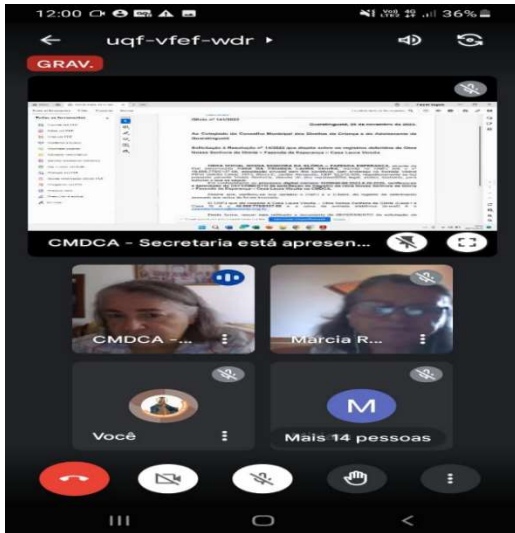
12:00 36%

uqf-vfef-wdr ▸

GRAV.

Ofício nº 14/2023

Guaratinguetá, 16 de novembro de 2023.

Ao Colegiado do Conselho Municipal dos Direitos da Criança e do Adolescente de Guaratinguetá

Referência a Resolução nº 13/2023 que dispõe sobre os registros definitivos de Obra Social Senhora da Glória – Fazenda da Esperança – Casa Laura Vicuña.

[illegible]

CMDCA - Secretaria está apresen...

CMDCA - ...

Marcia R...

Você

M

Mais 14 pessoas